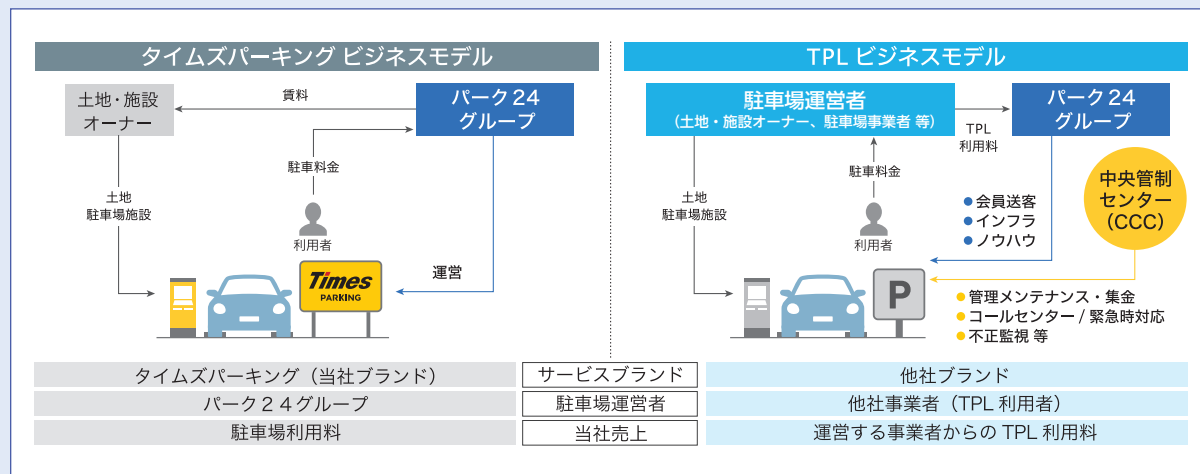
タイムズパーキング ビジネスモデル

土地・施設オーナー

賃料

パーク24グループ

駐車料金

土地
駐車場施設

利用者

運営

Times
PARKING

TPL ビジネスモデル

駐車場運営者
（土地・施設オーナー、駐車場事業者 等）

パーク24グループ

TPL
利用料

駐車料金

土地
駐車場施設

利用者

中央管制センター（CCC）

● 会員送客
● インフラ
● ノウハウ

P

● 管理メンテナンス・集金
● コールセンター / 緊急時対応
● 不正監視 等

| タイムズパーキング（当社ブランド） | サービスブランド | 他社ブランド |
|---|---|---|
| パーク２４グループ | 駐車場運営者 | 他社事業者（TPL 利用者） |
| 駐車場利用料 | 当社売上 | 運営する事業者からの TPL 利用料 |